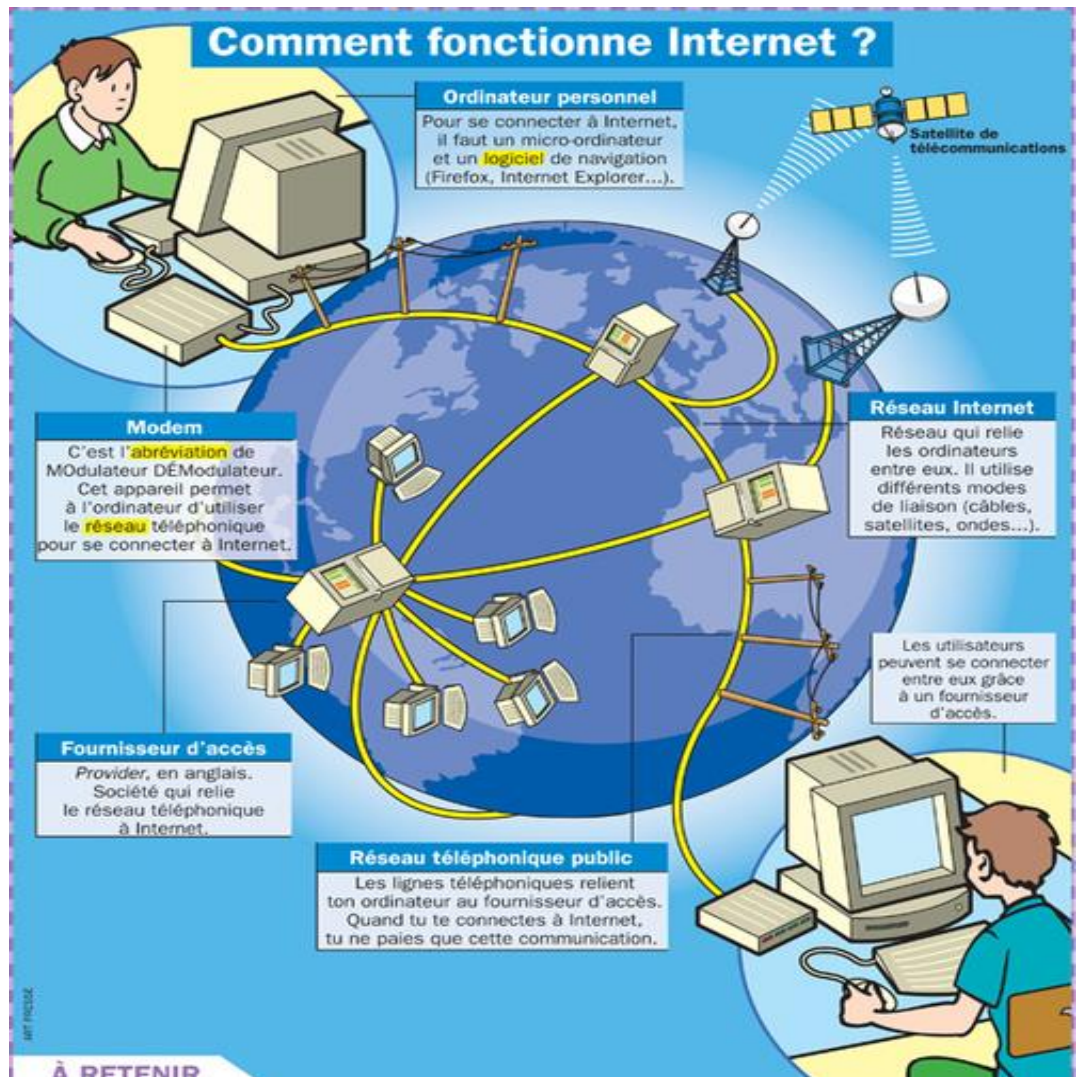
Comment fonctionne Internet ?

Ordinateur personnel
Pour se connecter à Internet, il faut un micro-ordinateur et un logiciel de navigation (Firefox, Internet Explorer...).

Satellite de télécommunications

Modem
C'est l'abréviation de MOdulateur DÉModulateur. Cet appareil permet à l'ordinateur d'utiliser le réseau téléphonique pour se connecter à Internet.

Réseau Internet
Réseau qui relie les ordinateurs entre eux. Il utilise différents modes de liaison (câbles, satellites, ondes...).

Les utilisateurs peuvent se connecter entre eux grâce à un fournisseur d'accès.

Fournisseur d'accès
Provider, en anglais. Société qui relie le réseau téléphonique à Internet.

Réseau téléphonique public
Les lignes téléphoniques relient ton ordinateur au fournisseur d'accès. Quand tu te connectes à Internet, tu ne paies que cette communication.

MIT PRESSE

À RETENIR